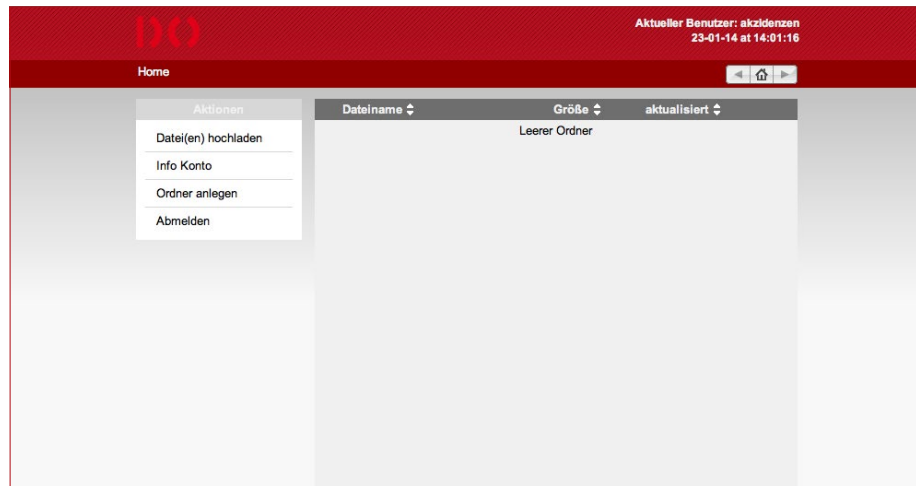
Aktueller Benutzer: akzidenzen
23-01-14 at 14:01:16

Home

Aktionen

Datei(en) hochladen

Info Konto

Ordner anlegen

Abmelden

| Dateiname | Größe | aktualisiert |
|---|---|---|
| | Leerer Ordner | |